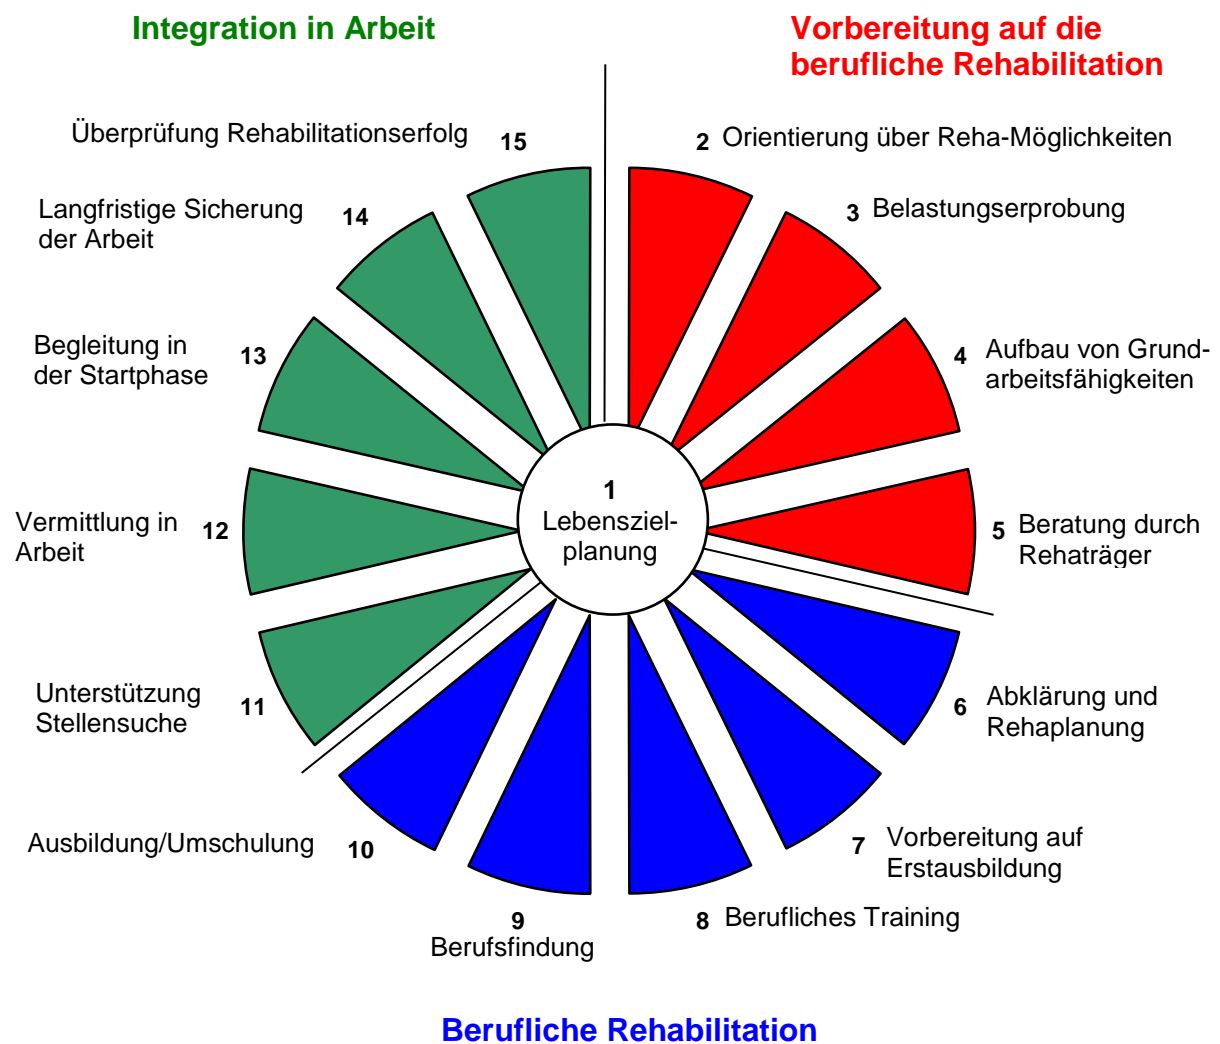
Integration in Arbeit

Vorbereitung auf die berufliche Rehabilitation

Überprüfung Rehabilitationserfolg 15

2 Orientierung über Reha-Möglichkeiten

Langfristige Sicherung der Arbeit 14

3 Belastungserprobung

Begleitung in der Startphase 13

4 Aufbau von Grundarbeitsfähigkeiten

1 Lebensziel-planung

Vermittlung in Arbeit 12

5 Beratung durch Rehaträger

Unterstützung Stellensuche 11

6 Abklärung und Rehaplanung

Ausbildung/Umschulung 10

7 Vorbereitung auf Erstausbildung

9 Berufsfindung

8 Berufliches Training

Berufliche Rehabilitation